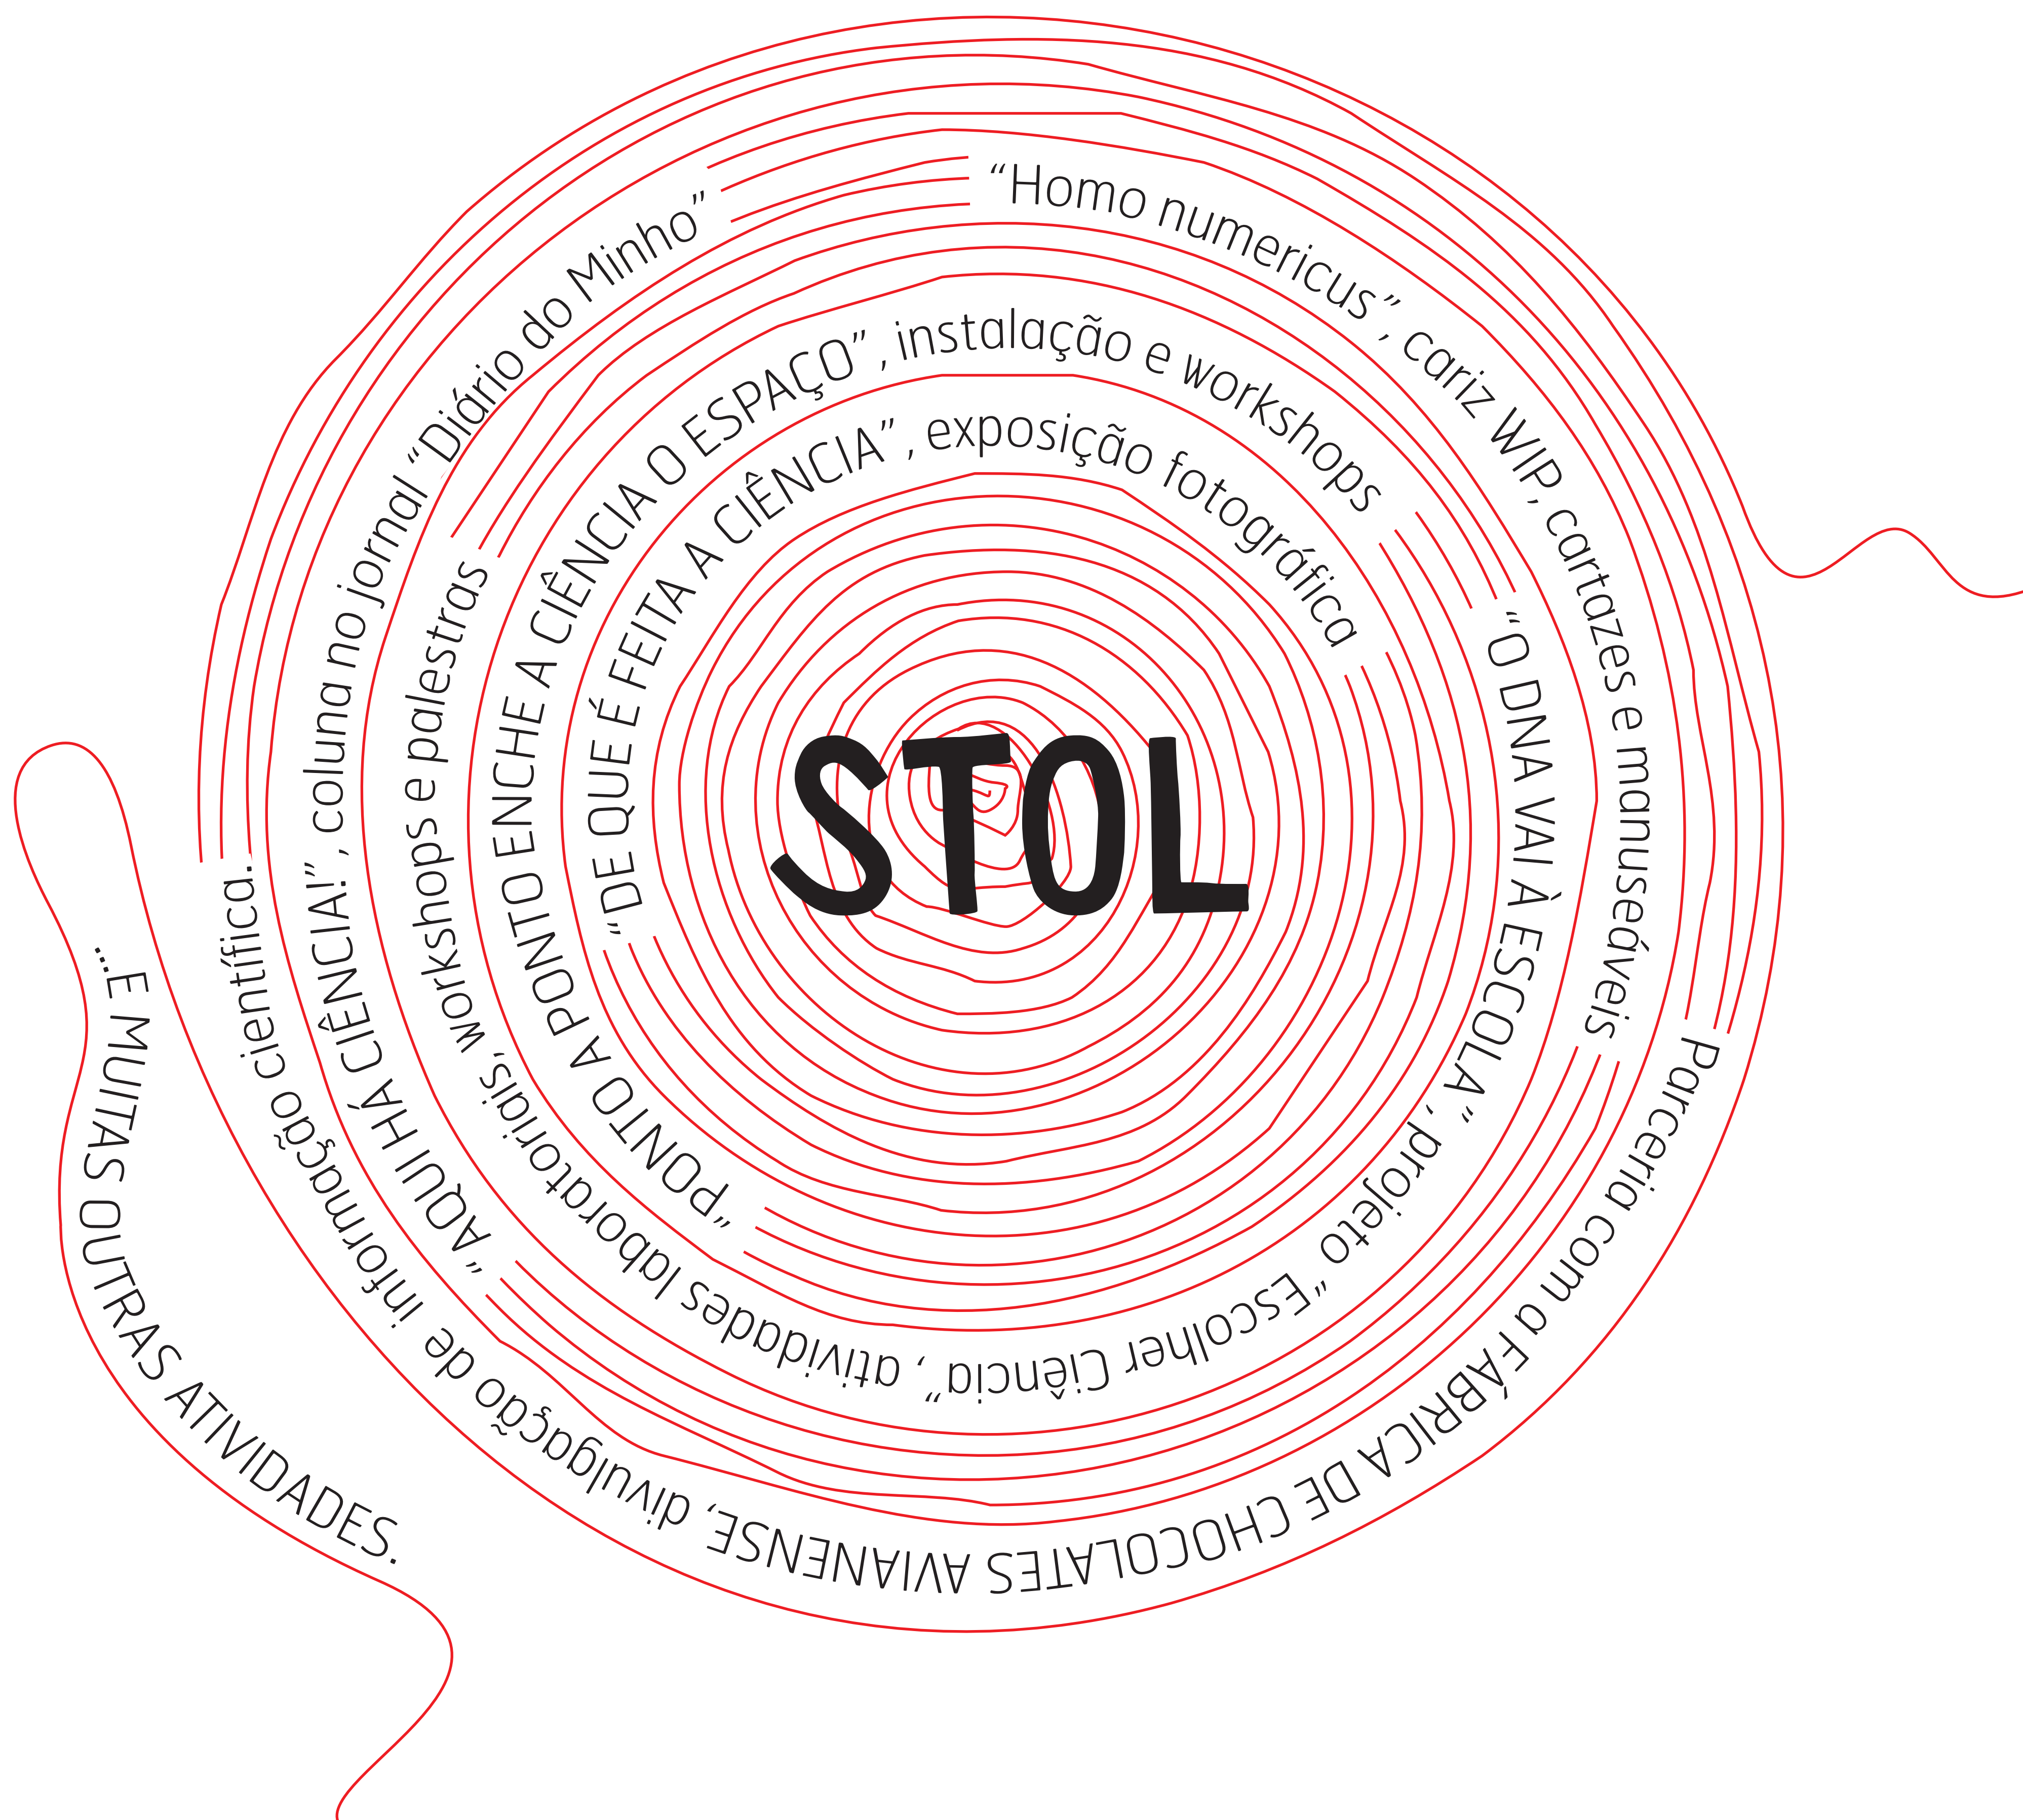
STOL

"DE QUE É FEITA A CIÊNCIA", exposição fotográfica

"PONTO A PONTO ENCHE A CIÊNCIA O ESPAÇO", instalação e workshops

"O DNA VAI À ESCOLA", projeto "Escolher Ciência", atividades laboratoriais, workshops e palestras

"Homo numericus", cariz WIP, cartazes e manuseáveis

Parceria com a FÁBRICA DE CHOCOLATES AVIANENSE, divulgação de informação científica.

"AQUI HÁ CIÊNCIA!", coluna no jornal "Diário do Minho"

...E MUITAS OUTRAS ATIVIDADES.